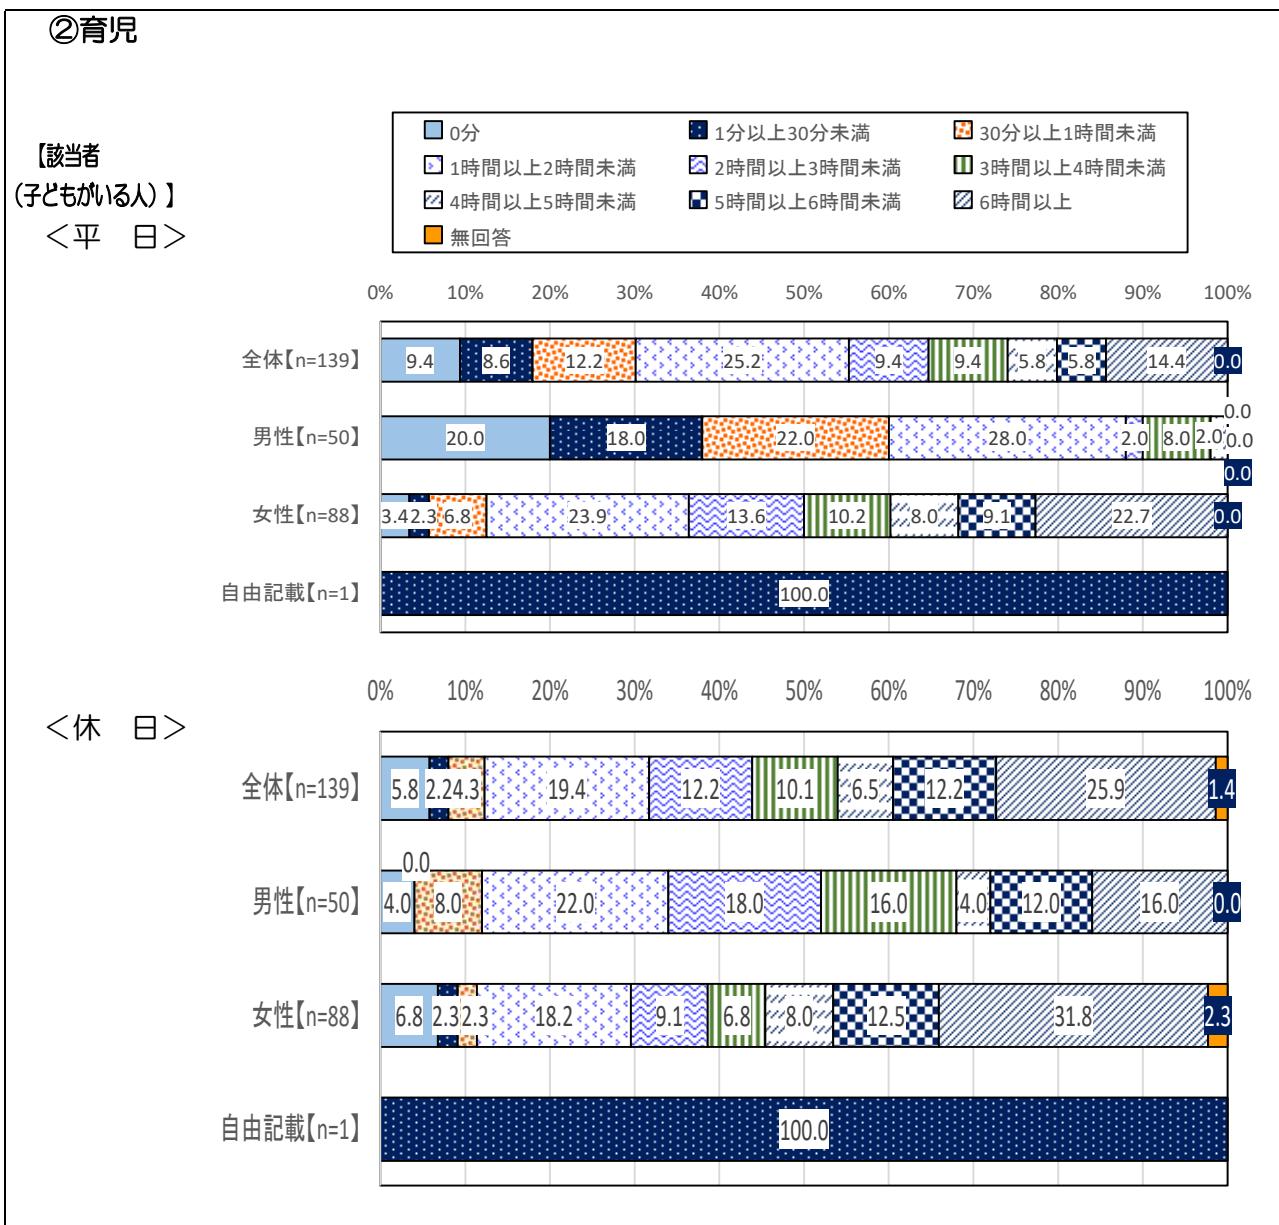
②育児

【該当者
(子どもがいる人)】
＜平　日＞

0分
1分以上30分未満
30分以上1時間未満
1時間以上2時間未満
2時間以上3時間未満
3時間以上4時間未満
4時間以上5時間未満
5時間以上6時間未満
6時間以上
無回答

0% 10% 20% 30% 40% 50% 60% 70% 80% 90% 100%

全体【n=139】 9.4 8.6 12.2 25.2 9.4 9.4 5.8 5.8 14.4 0.0
男性【n=50】 20.0 18.0 22.0 28.0 2.0 8.0 2.0 0.0 0.0 0.0
女性【n=88】 3.4 2.3 6.8 23.9 13.6 10.2 8.0 9.1 22.7 0.0
自由記載【n=1】 100.0

＜休　日＞

0% 10% 20% 30% 40% 50% 60% 70% 80% 90% 100%

全体【n=139】 5.8 2.2 4.3 19.4 12.2 10.1 6.5 12.2 25.9 1.4
男性【n=50】 0.0 4.0 8.0 22.0 18.0 16.0 4.0 12.0 16.0 0.0
女性【n=88】 6.8 2.3 2.3 18.2 9.1 6.8 8.0 12.5 31.8 2.3
自由記載【n=1】 100.0